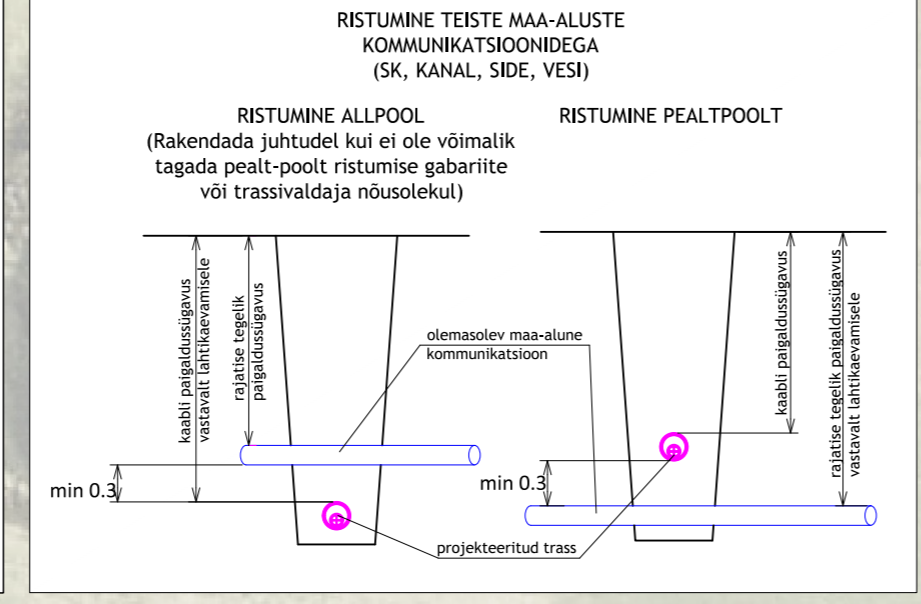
RISTUMINE TEISTE MAA-ALUSTE KOMMUNIKATSIOONIDEGA
(SK, KANAL, SIDE, VESI)

RISTUMINE ALLPOOL
(Rakendada juhtudel kui ei ole võimalik tagada pealt-poolt ristumise gabariite või trassivaldaja nõusolekul)

RISTUMINE PEALTPOOLT

kaabli paigaldussügavus vastavalt lahtikaevamisele

rajatise tegelik paigaldussügavus

olemasolev maa-alune kommunikatsioon

min 0.3

kaabli paigaldussügavus

rajatise tegelik paigaldussügavus vastavalt lahtikaevamisele

min 0.3

projekteeritud trass